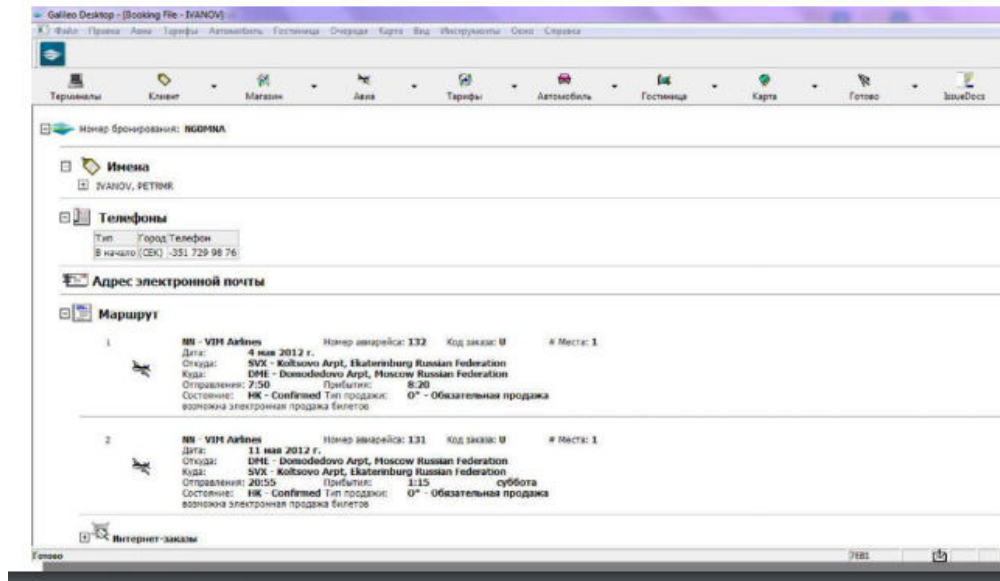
Galileo Desktop - [Booking File - IVANOV]

Файл Правка Авиа Тарифы Автомобиль Гостиница Очередь Карта Вид Инструменты Окно Справка

Терминалы Клиент Магазин Авиа Тарифы Автомобиль Гостиница Карта Готово IssueDocs

Номер бронирования: NGOMNA

Имена
IVANOV, PETRMR

Телефоны

| Тип | Город | Телефон |
|---|---|---|
| В начало | (CEK) | -351 729 98 76 |

Адрес электронной почты

Маршрут

1
NN - VIM Airlines Номер авиарейса: 132 Код заказа: U # Места: 1
Дата: 4 мая 2012 г.
Откуда: SVX - Koltsovo Arpt, Ekaterinburg Russian Federation
Куда: DME - Domodedovo Arpt, Moscow Russian Federation
Отправление: 7:50 Прибытие: 8:20
Состояние: HK - Confirmed Тип продажи: O* - Обязательная продажа
возможна электронная продажа билетов

2
NN - VIM Airlines Номер авиарейса: 131 Код заказа: U # Места: 1
Дата: 11 мая 2012 г.
Откуда: DME - Domodedovo Arpt, Moscow Russian Federation
Куда: SVX - Koltsovo Arpt, Ekaterinburg Russian Federation
Отправление: 20:55 Прибытие: 1:15 суббота
Состояние: HK - Confirmed Тип продажи: O* - Обязательная продажа
возможна электронная продажа билетов

Интернет-заказы

Готово 7881